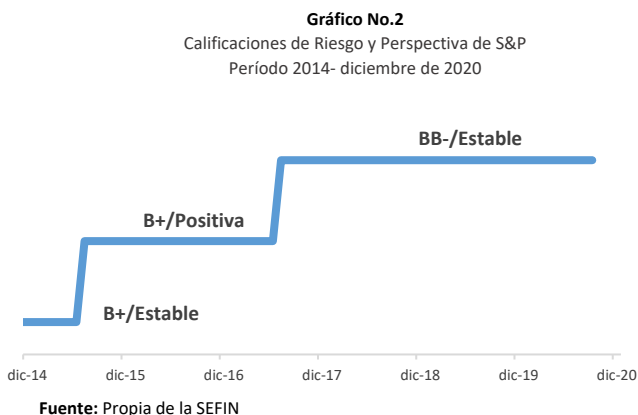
Gráfico No.2
Calificaciones de Riesgo y Perspectiva de S&P
Período 2014- diciembre de 2020

BB-/Estable

B+/Positiva

B+/Estable

dic-14 dic-15 dic-16 dic-17 dic-18 dic-19 dic-20

Fuente: Propia de la SEFIN